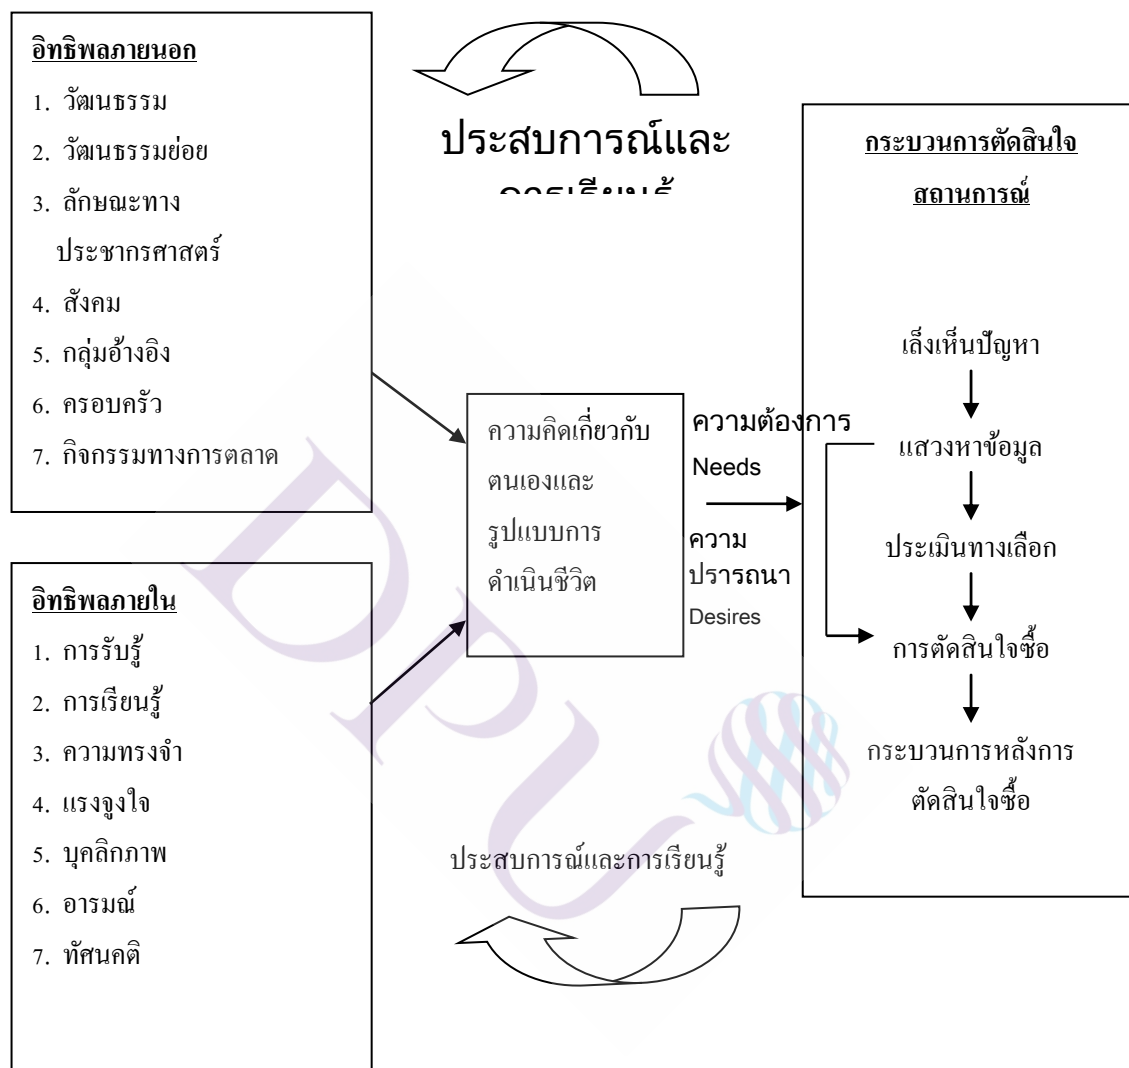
อิทธิพลภายนอก
1. วัฒนธรรม
2. วัฒนธรรมย่อย
3. ลักษณะทางประชากรศาสตร์
4. สังคม
5. กลุ่มอ้างอิง
6. ครอบครัว
7. กิจกรรมทางการตลาด

ประสบการณ์และ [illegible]

กระบวนการตัดสินใจ
สถานการณ์

เล็งเห็นปัญหา
แสวงหาข้อมูล
ประเมินทางเลือก
การตัดสินใจซื้อ
กระบวนการหลังการตัดสินใจซื้อ

ความคิดเกี่ยวกับตนเองและรูปแบบการดำเนินชีวิต

ความต้องการ
Needs
ความปรารถนา
Desires

อิทธิพลภายใน
1. การรับรู้
2. การเรียนรู้
3. ความทรงจำ
4. แรงจูงใจ
5. บุคลิกภาพ
6. อารมณ์
7. ทัศนคติ

ประสบการณ์และการเรียนรู้